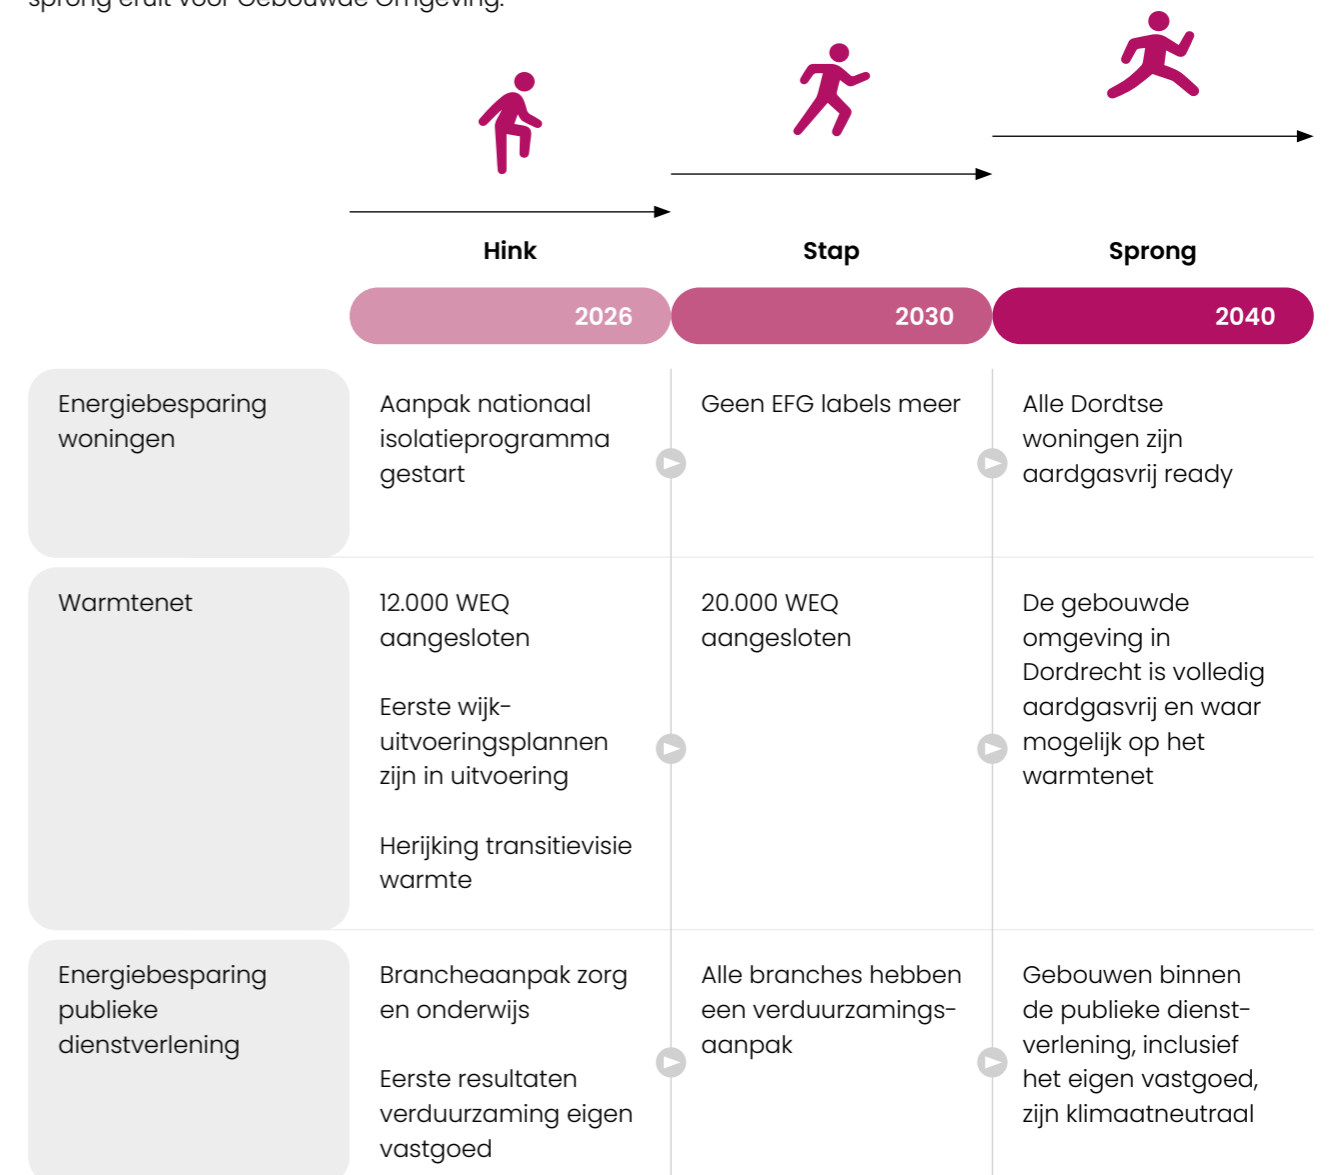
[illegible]

| | Hink 2026 | Stap 2030 | Sprong 2040 |
|---|---|---|---|
| Energiebesparing woningen | Aanpak nationaal isolatieprogramma gestart | Geen EFG labels meer | Alle Dordtse woningen zijn aardgasvrij ready |
| Warmtenet | 12.000 WEQ aangesloten<br><br>Eerste wijkuitvoeringsplannen zijn in uitvoering<br><br>Herijking transitievisie warmte | 20.000 WEQ aangesloten | De gebouwde omgeving in Dordrecht is volledig aardgasvrij en waar mogelijk op het warmtenet |
| Energiebesparing publieke dienstverlening | Brancheaanpak zorg en onderwijs<br><br>Eerste resultaten verduurzaming eigen vastgoed | Alle branches hebben een verduurzamingsaanpak | Gebouwen binnen de publieke dienstverlening, inclusief het eigen vastgoed, zijn klimaatneutraal |